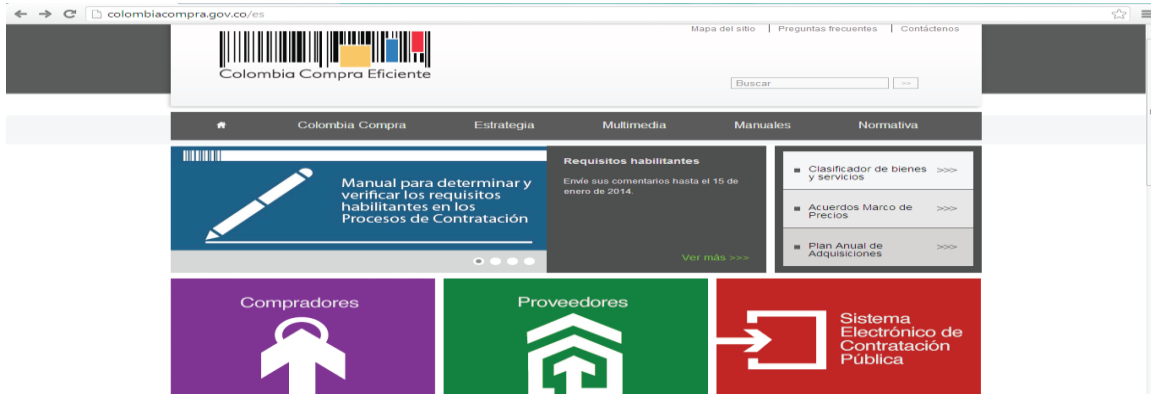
colombiacompra.gov.co/es

Mapa del sitio | Preguntas frecuentes | Contáctenos

Colombia Compra Eficiente

Buscar >>

Colombia Compra Estrategia Multimedia Manuales Normativa

Manual para determinar y verificar los requisitos habilitantes en los Procesos de Contratación

Requisitos habilitantes

Envíe sus comentarios hasta el 15 de enero de 2014.

Ver más >>>

Clasificador de bienes y servicios >>>

Acuerdos Marco de Precios >>>

Plan Anual de Adquisiciones >>>

Compradores

Proveedores

Sistema Electrónico de Contratación Pública